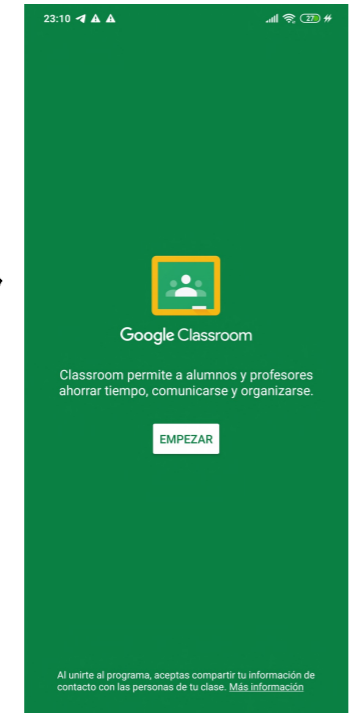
23:10

27

Google Classroom

Classroom permite a alumnos y profesores ahorrar tiempo, comunicarse y organizarse.

EMPEZAR

Al unirte al programa, aceptas compartir tu información de contacto con las personas de tu clase. Más información